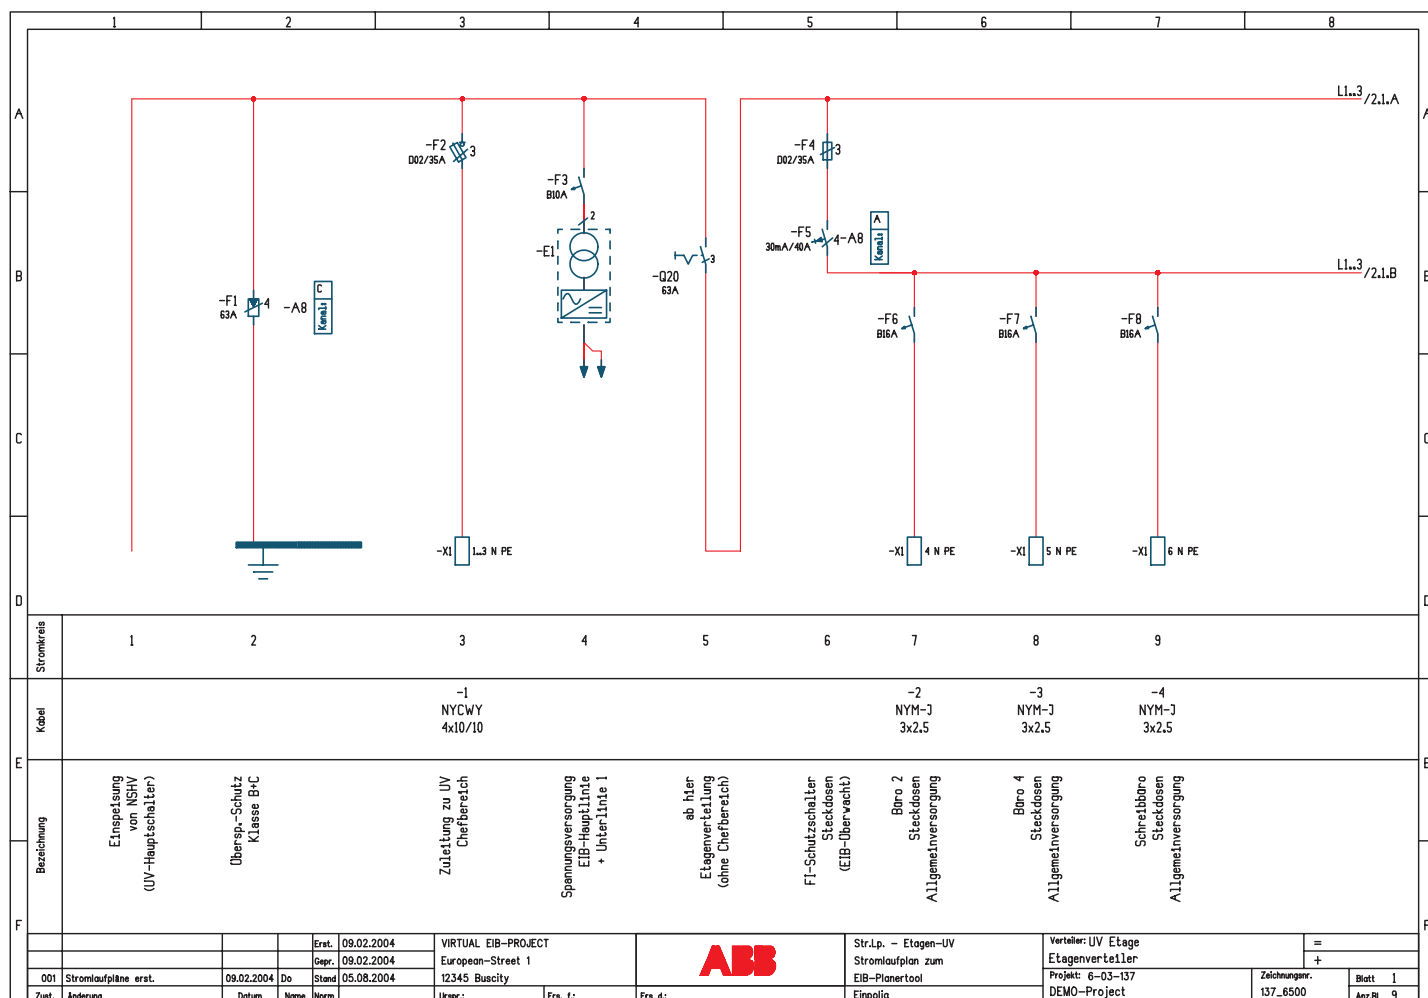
1 2 3 4 5 6 7 8

A B C D E F

L1..3 /2.1.A

L1..3 /2.1.B

-F2 D02/35A 3

-F3 B10A 2

-E1

-F1 63A 4 -A8 C Kanal:

-Q20 63A 3

-F4 D02/35A 3

-F5 30mA/40A 4 -A8 A Kanal:

-F6 B16A

-F7 B16A

-F8 B16A

-X1 1..3 N PE

-X1 4 N PE

-X1 5 N PE

-X1 6 N PE

| Stromkreis | 1 | 2 | 3 | 4 | 5 | 6 | 7 | 8 | 9 |
|---|---|---|---|---|---|---|---|---|---|
| Kabel | | | -1 NYCWY 4x10/10 | | | | -2 NYM-J 3x2.5 | -3 NYM-J 3x2.5 | -4 NYM-J 3x2.5 |
| Bezeichnung | Einspeisung von NSHV (UV-Hauptschalter) | Obersp.-Schutz Klasse B+C | Zuleitung zu UV Chefbereich | Spannungsversorgung EIB-Hauptlinie + Unterlinie 1 | ab hier Etagenverteilung (ohne Chefbereich) | FI-Schutzschalter Steckdosen (EIB-Überwacht) | Büro 2 Steckdosen Allgemeinversorgung | Büro 4 Steckdosen Allgemeinversorgung | Schreibbüro Steckdosen Allgemeinversorgung |

001 Stromlaufpläne erst. 09.02.2004 Do
Zust. Änderung Datum Name Norm
Erst. 09.02.2004
Gepr. 09.02.2004
Stand 05.08.2004
VIRTUAL EIB-PROJECT
European-Street 1
12345 Buscity
Urspr.: Ers. f.: Ers. d.:
ABB
Str.Lp. - Etagen-UV
Stromlaufplan zum
EIB-Planertool
Einpolig
Verteiler: UV Etage
Etagenverteiler
=
+
Projekt: 6-03-137
DEMO-Project
Zeichnungsnr. 137_6500
Blatt 1
Anz.Bl. 9